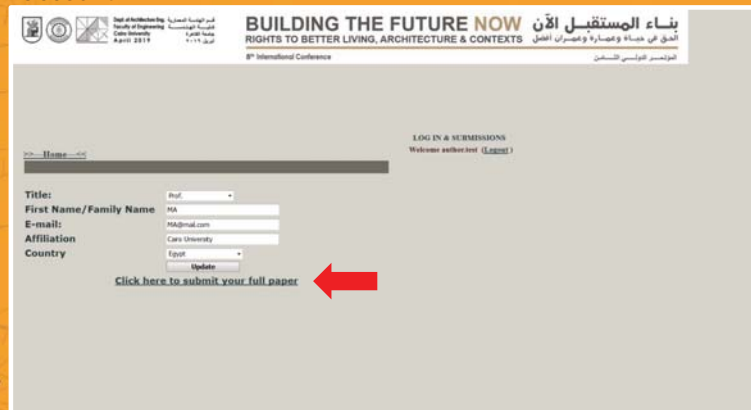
Dept. of Architecture Eng. Faculty of Engineering Cairo University April 2019

قسم الهندسة المعمارية كلية الهندسة جامعة القاهرة ابريل ٢٠١٩

BUILDING THE FUTURE NOW
RIGHTS TO BETTER LIVING, ARCHITECTURE & CONTEXTS

بنـاء المستقبـل الآن
الحق في حيـاة وعمـارة وعمـران أفضل

8th International Conference

المؤتمر الدولي الثامن

LOG IN & SUBMISSIONS
Welcome author.test (Logout)

>>---Home---<<

| | |
|---|---|
| Title: | Prof. |
| First Name/Family Name | MA |
| E-mail: | MA@mail.com |
| Affiliation | Cairo University |
| Country | Egypt |

Update

Click here to submit your full paper